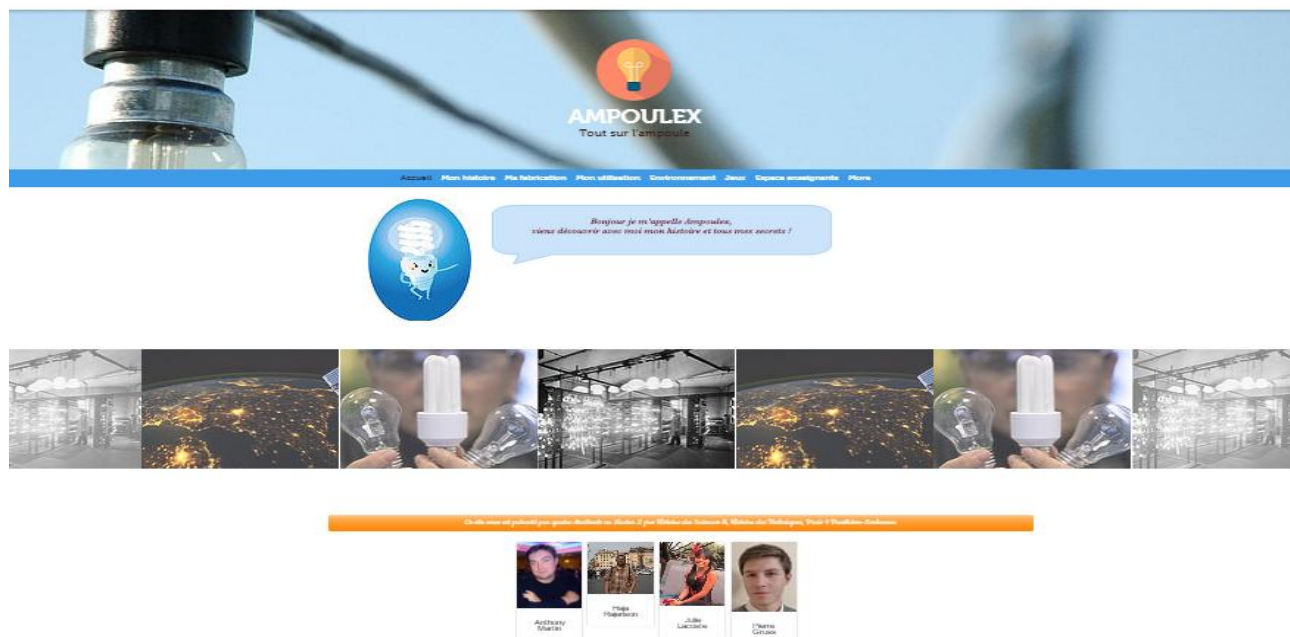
AMPOULEX
Tout sur l'ampoule

Accueil Mon histoire Ma fabrication Mon utilisation Environnement Jeux Espace enseignants Plans

Bonjour je m'appelle Ampoulex,
viens découvrir avec moi mon histoire et tous mes secrets !

Ce site vous est présenté par quatre étudiants en Master 2 par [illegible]

Anthony Martin

Maja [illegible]

Julie Lacoste

Pierre Giraud